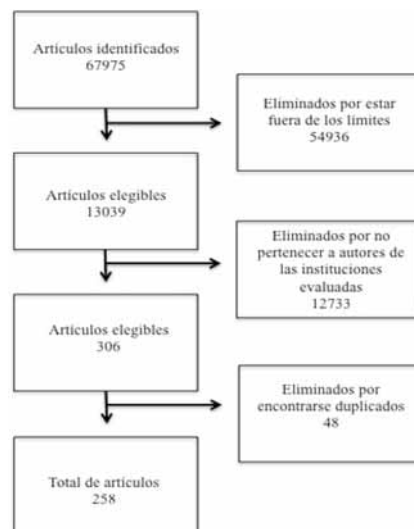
Artículos identificados
67975

Eliminados por estar fuera de los límites
54936

Artículos elegibles
13039

Eliminados por no pertenecer a autores de las instituciones evaluadas
12733

Artículos elegibles
306

Eliminados por encontrarse duplicados
48

Total de artículos
258